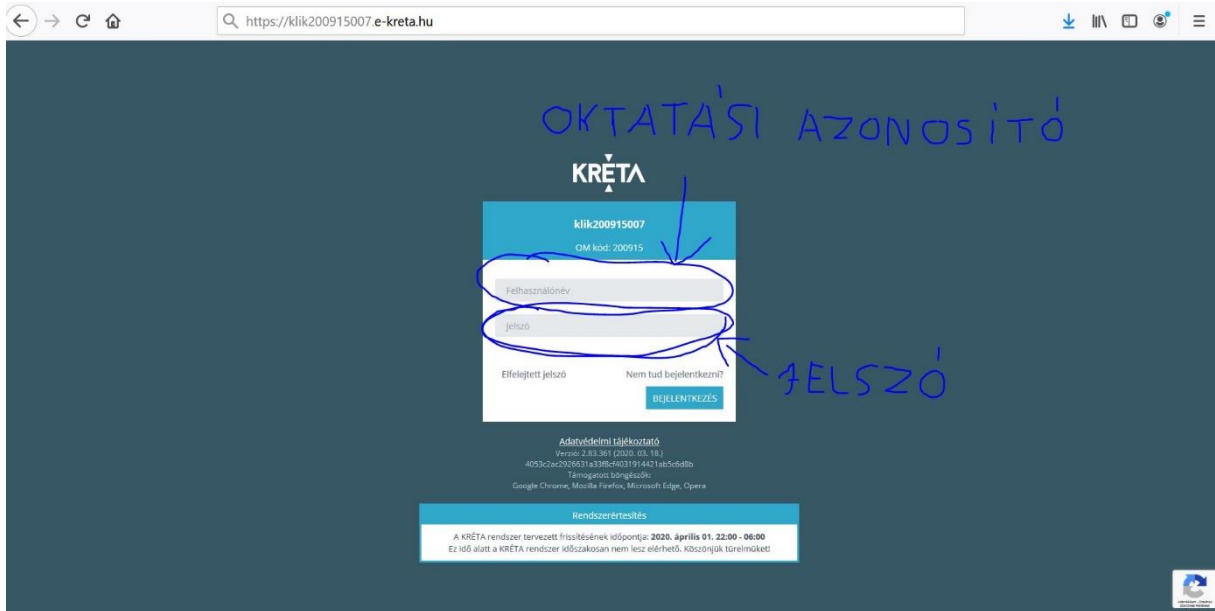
https://klik200915007.e-kreta.hu

OKTATÁSI AZONOSÍTÓ

KRÉTA

klik200915007

OM kód: 200915

Felhasználónév

Jelszó

JELSZÓ

Elfelejtett jelszó

Nem tud bejelentkezni?

BEJELENTKEZÉS

Adatvédelmi tájékoztató

Verzió: 2.83.361 (2020. 03. 18.)

4053c2ac2926631a33f8cf4031914421ab5c6d8b

Támogatott böngészők:

Google Chrome, Mozilla Firefox, Microsoft Edge, Opera

Rendszerértesítés

A KRÉTA rendszer tervezett frissítésének időpontja: 2020. április 01. 22:00 - 06:00

Ez idő alatt a KRÉTA rendszer időszakosan nem lesz elérhető. Köszönjük türelmüket!